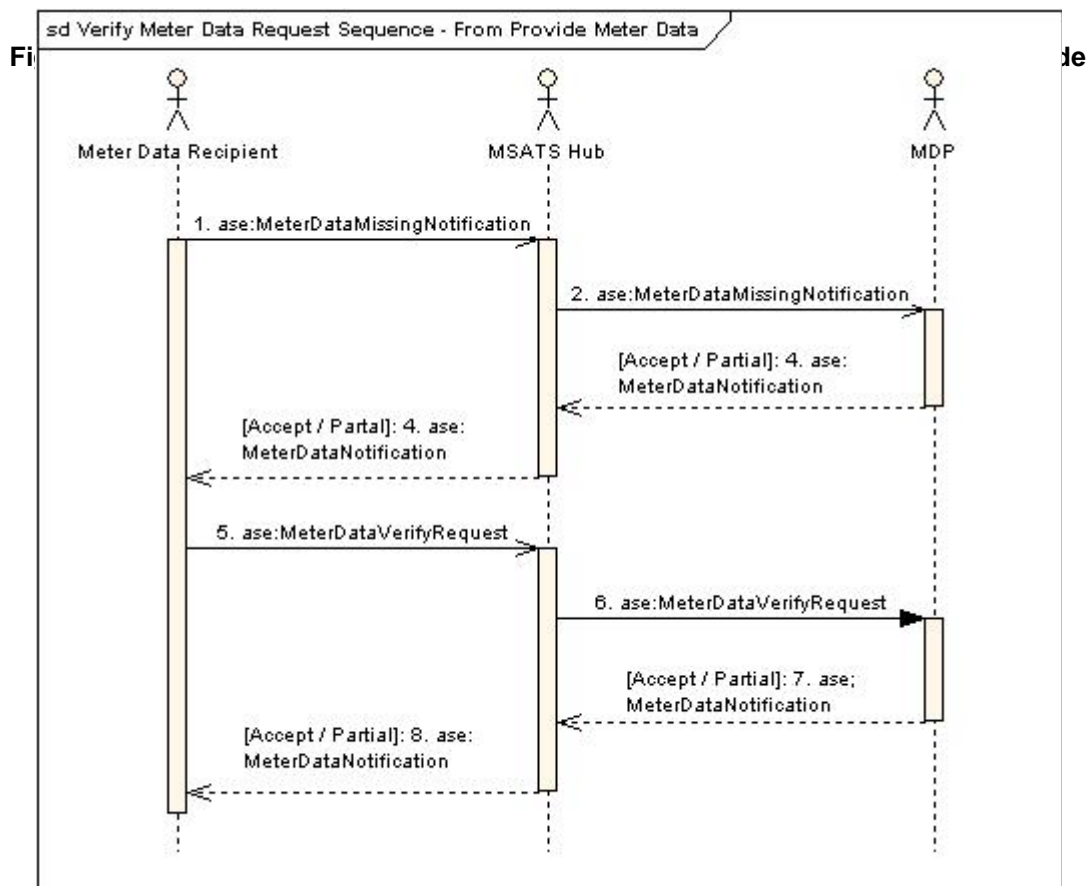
sd Verify Meter Data Request Sequence - From Provide Meter Data

Fi

de

Meter Data Recipient

MSATS Hub

MDP

1. ase:MeterDataMissingNotification

2. ase:MeterDataMissingNotification

[Accept / Partial]: 4. ase: MeterDataNotification

[Accept / Partal]: 4. ase: MeterDataNotification

5. ase:MeterDataVerifyRequest

6. ase:MeterDataVerifyRequest

[Accept / Partial]: 7. ase; MeterDataNotification

[Accept / Partial]: 8. ase: MeterDataNotification